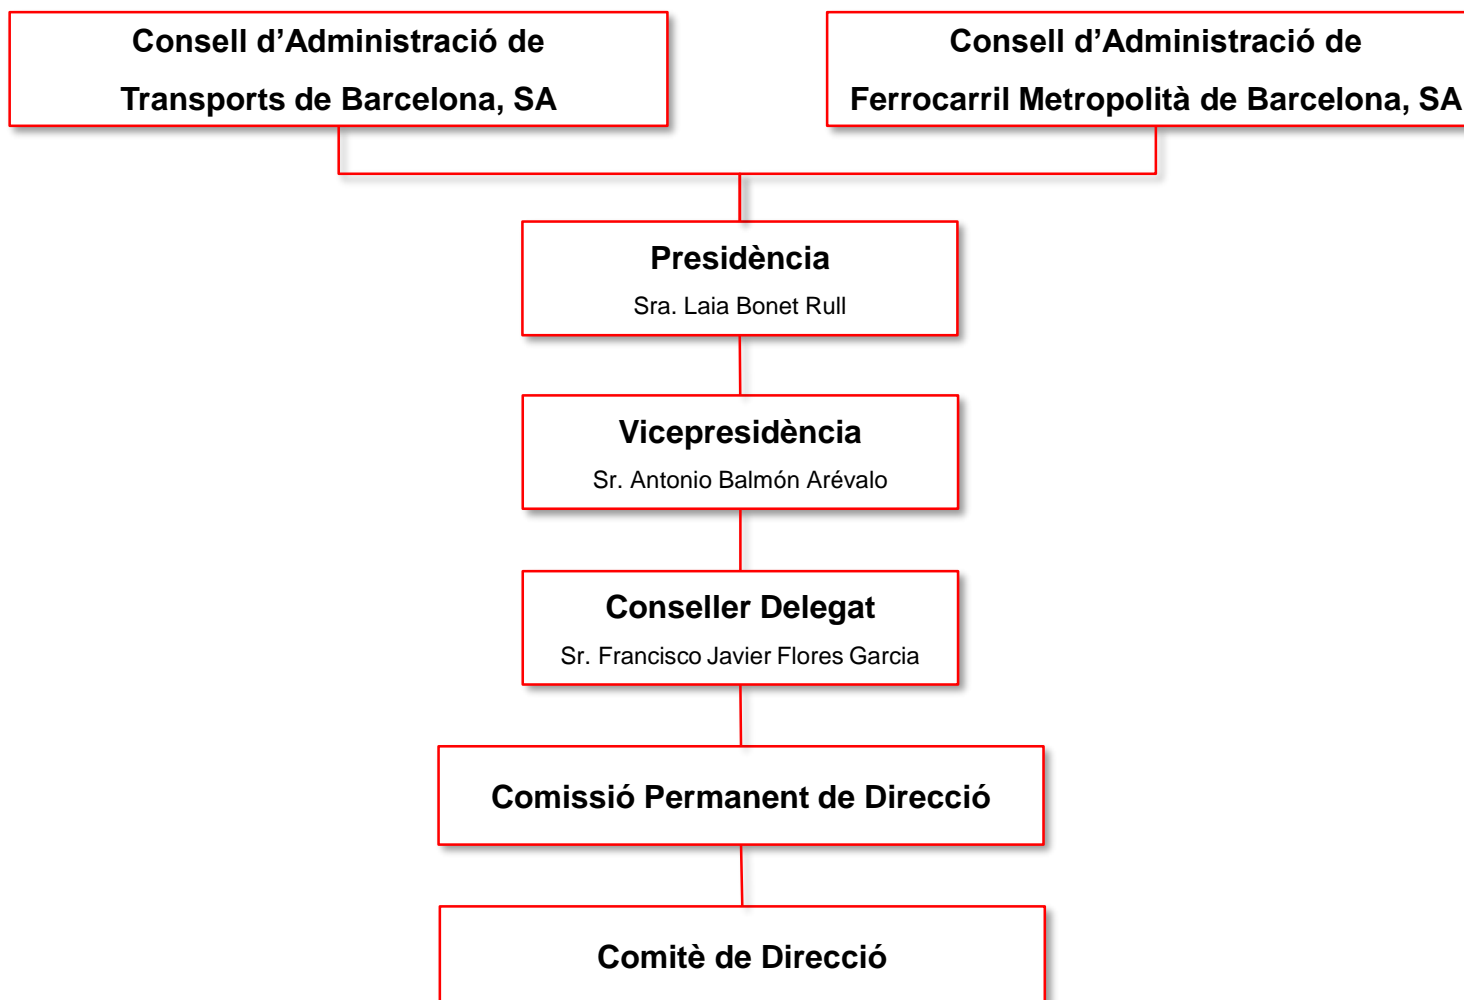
Consell d’Administració de Transports de Barcelona, SA

Consell d’Administració de Ferrocarril Metropolità de Barcelona, SA

Presidència
Sra. Laia Bonet Rull

Vicepresidència
Sr. Antonio Balmón Arévalo

Conseller Delegat
Sr. Francisco Javier Flores Garcia

Comissió Permanent de Direcció

Comitè de Direcció